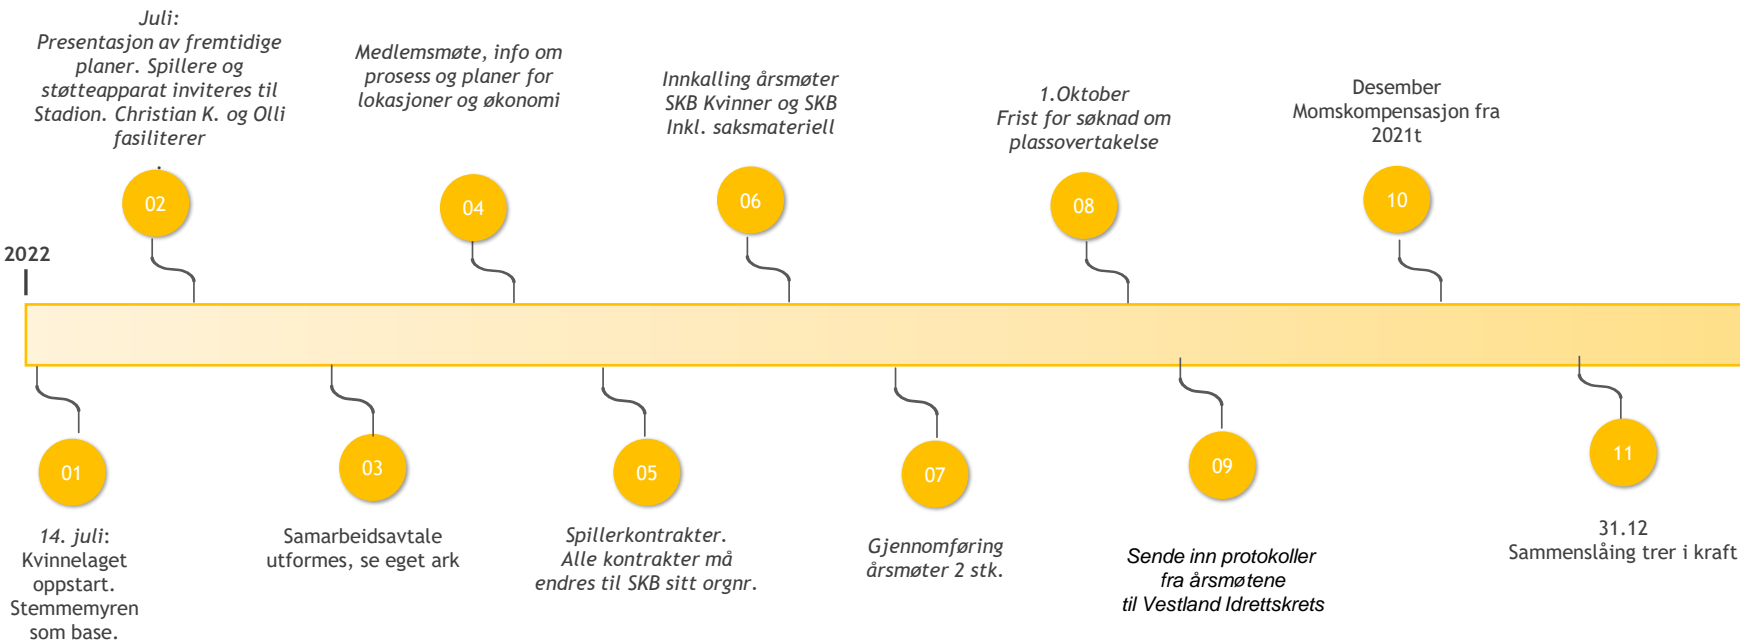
Juli:
Presentasjon av fremtidige planer. Spillere og støtteapparat inviteres til Stadion. Christian K. og Olli fasiliterer

Medlemsmøte, info om prosess og planer for lokasjoner og økonomi

Innkalling årsmøter SKB Kvinner og SKB Inkl. saksmateriell

1.Oktober
Frist for søknad om plassovertakelse

Desember
Momskompensasjon fra 2021t

02

04

06

08

10

2022

01

03

05

07

09

11

14. juli:
Kvinnelaget oppstart. Stemmemyren som base.

Samarbeidsavtale utformes, se eget ark

Spillerkontrakter. Alle kontrakter må endres til SKB sitt orgnr.

Gjennomføring årsmøter 2 stk.

Sende inn protokoller fra årsmøtene til Vestland Idrettskrets

31.12
Sammenslåing trer i kraft